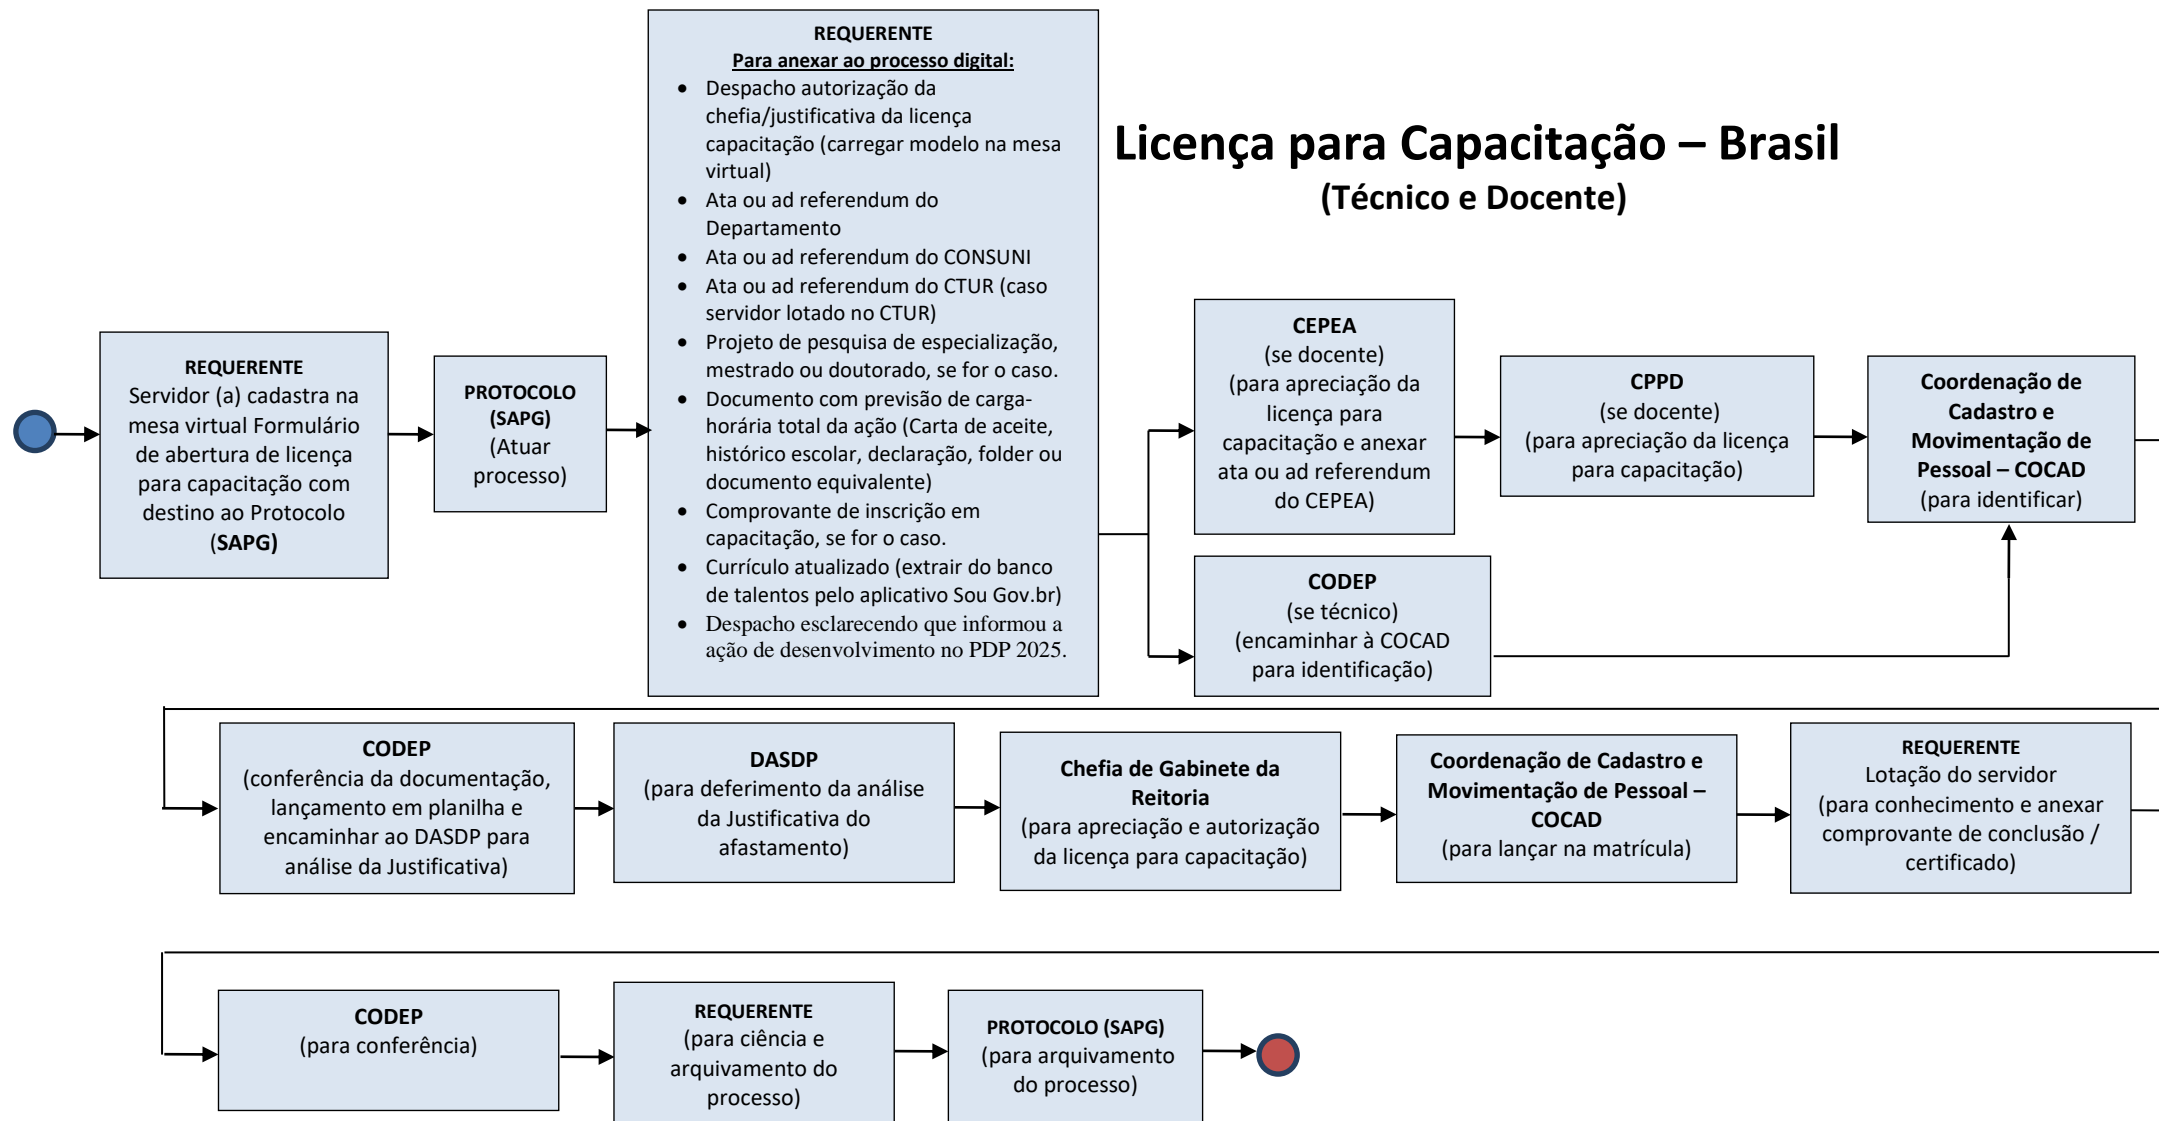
Licença para Capacitação – Brasil
(Técnico e Docente)

REQUERENTE
Servidor (a) cadastra na mesa virtual Formulário de abertura de licença para capacitação com destino ao Protocolo (SAPG)

PROTOCOLO (SAPG)
(Atuar processo)

REQUERENTE
Para anexar ao processo digital:
- Despacho autorização da chefia/justificativa da licença capacitação (carregar modelo na mesa virtual)
- Ata ou ad referendum do Departamento
- Ata ou ad referendum do CONSUNI
- Ata ou ad referendum do CTUR (caso servidor lotado no CTUR)
- Projeto de pesquisa de especialização, mestrado ou doutorado, se for o caso.
- Documento com previsão de carga-horária total da ação (Carta de aceite, histórico escolar, declaração, folder ou documento equivalente)
- Comprovante de inscrição em capacitação, se for o caso.
- Currículo atualizado (extrair do banco de talentos pelo aplicativo Sou Gov.br)
- Despacho esclarecendo que informou a ação de desenvolvimento no PDP 2025.

CEPEA
(se docente)
(para apreciação da licença para capacitação e anexar ata ou ad referendum do CEPEA)

CPPD
(se docente)
(para apreciação da licença para capacitação)

Coordenação de Cadastro e Movimentação de Pessoal – COCAD
(para identificar)

CODEP
(se técnico)
(encaminhar à COCAD para identificação)

CODEP
(conferência da documentação, lançamento em planilha e encaminhar ao DASDP para análise da Justificativa)

DASDP
(para deferimento da análise da Justificativa do afastamento)

Chefia de Gabinete da Reitoria
(para apreciação e autorização da licença para capacitação)

Coordenação de Cadastro e Movimentação de Pessoal – COCAD
(para lançar na matrícula)

REQUERENTE
Lotação do servidor
(para conhecimento e anexar comprovante de conclusão / certificado)

CODEP
(para conferência)

REQUERENTE
(para ciência e arquivamento do processo)

PROTOCOLO (SAPG)
(para arquivamento do processo)